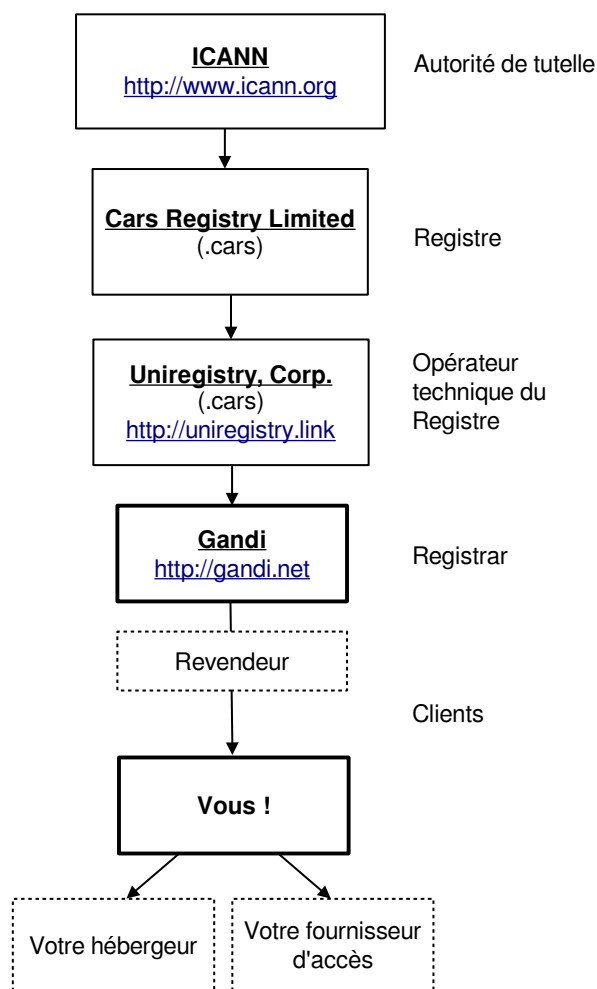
ICANN
http://www.icann.org

Autorité de tutelle

Cars Registry Limited
(.cars)

Registre

Uniregistry, Corp.
(.cars)
http://uniregistry.link

Opérateur technique du Registre

Gandi
http://gandi.net

Registrar

Revendeur

Clients

Vous !

Votre hébergeur

Votre fournisseur d'accès